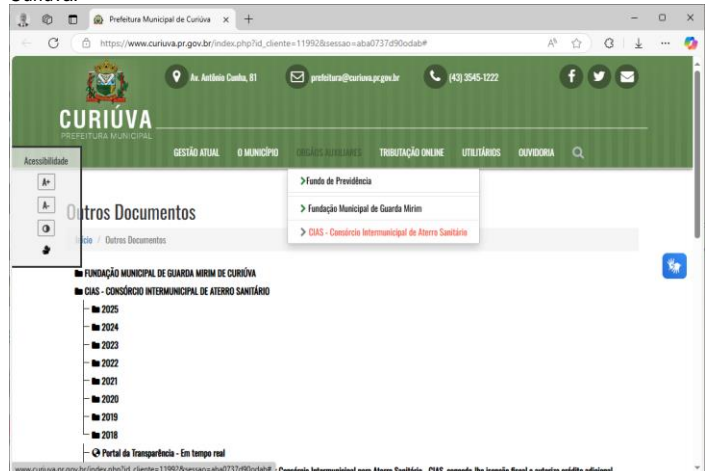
Curiúva.

Prefeitura Municipal de Curiúva

https://www.curiuva.pr.gov.br/index.php?id_cliente=11992&sessao=aba0737d90odab#

Av. Antônio Cunha, 81
prefeitura@curiuva.pr.gov.br
(43) 3545-1222

CURIÚVA
PREFEITURA MUNICIPAL

GESTÃO ATUAL   O MUNICÍPIO   ÓRGÃOS AUXILIARES   TRIBUTAÇÃO ONLINE   UTILITÁRIOS   OUVIDORIA

Acessibilidade
A+
A-

> Fundo de Previdência
> Fundação Municipal de Guarda Mirim
> CIAS - Consórcio Intermunicipal de Aterro Sanitário

Outros Documentos

Início / Outros Documentos

FUNDAÇÃO MUNICIPAL DE GUARDA MIRIM DE CURIÚVA
CIAS - CONSÓRCIO INTERMUNICIPAL DE ATERRO SANITÁRIO
2025
2024
2023
2022
2021
2020
2019
2018
Portal da Transparência - Em tempo real

www.curiuva.pr.gov.br/index.php?id_cliente=11992&sessao=aba0737d90odab# Consórcio Intermunicipal para Aterro Sanitário - CIAS, concede lhe isenção fiscal e autoriza crédito adicional